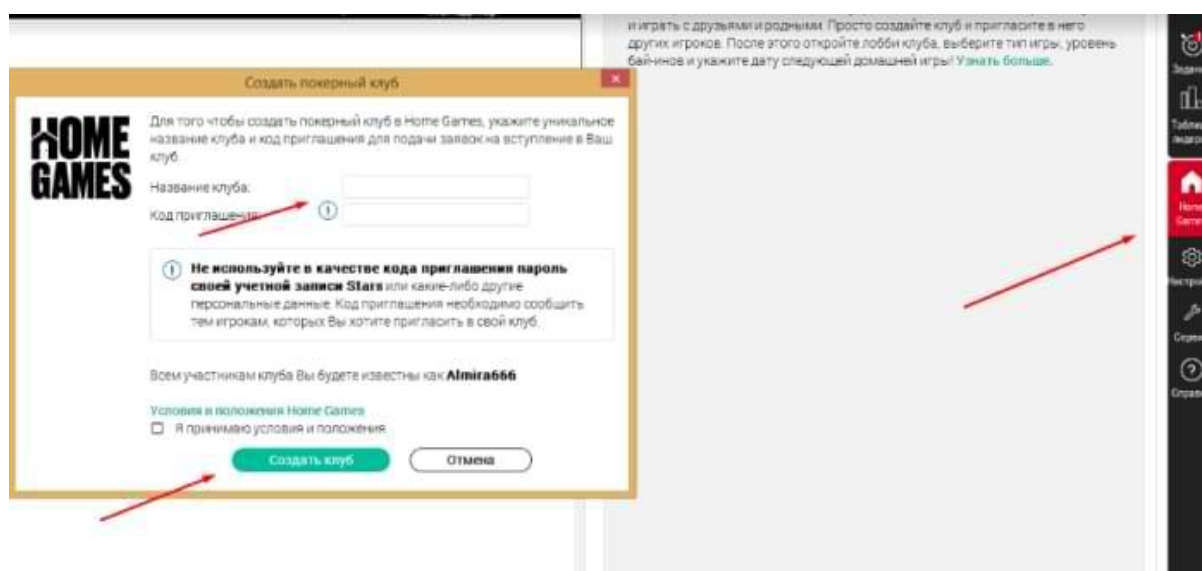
Создать покерный клуб

HOME GAMES

Для того чтобы создать покерный клуб в Home Games, укажите уникальное название клуба и код приглашения для подачи заявок на вступление в Ваш клуб.

Название клуба:

Код приглашения:

Не используйте в качестве кода приглашения пароль своей учетной записи Stars или какие-либо другие персональные данные. Код приглашения необходимо сообщить тем игрокам, которых Вы хотите пригласить в свой клуб.

Всем участникам клуба Вы будете известны как Almira666

Условия и положения Home Games

Я принимаю условия и положения

Создать клуб

Отмена

и играть с друзьями и родными. Просто создайте клуб и пригласите в него других игроков. После этого откройте лобби клуба, выберите тип игры, уровень бай-инов и укажите дату следующей домашней игры! Узнать больше.

Задан

Табли лидер

Home Games

Настрой

Серви

Справ